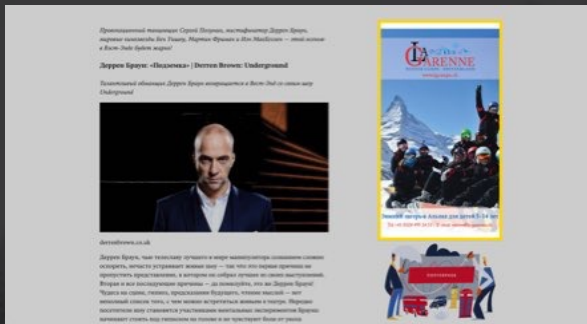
Провокационный танцовщик Сергей Полунин, иллюзионист Деррен Браун, мировые знаменитости Бен Уишоу, Мартин Фримен и Иэн МакКеллен — этой осенью в Вест-Энде будет жарко!

Деррен Браун: «Подземка» | Derren Brown: Underground

Талантливый обманщик Деррен Браун возвращается в Вест-Энд со своим шоу Underground

derrenbrown.co.uk

Деррен Браун, чье телешоу лучшего в мире манипулятора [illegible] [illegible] оспорить, нечасто устраивает живые шоу — так что это первая причина не пропустить представление, в котором он собрал лучшее из своих выступлений. Вторая и все последующие причины — да помилуйте, это же Деррен Браун! Чудеса на сцене, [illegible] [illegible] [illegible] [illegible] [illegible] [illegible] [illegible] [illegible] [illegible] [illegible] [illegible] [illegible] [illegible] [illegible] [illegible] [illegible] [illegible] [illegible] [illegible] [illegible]

LA GARENNE

Зимние лагеря в Альпах для детей 8–14 лет